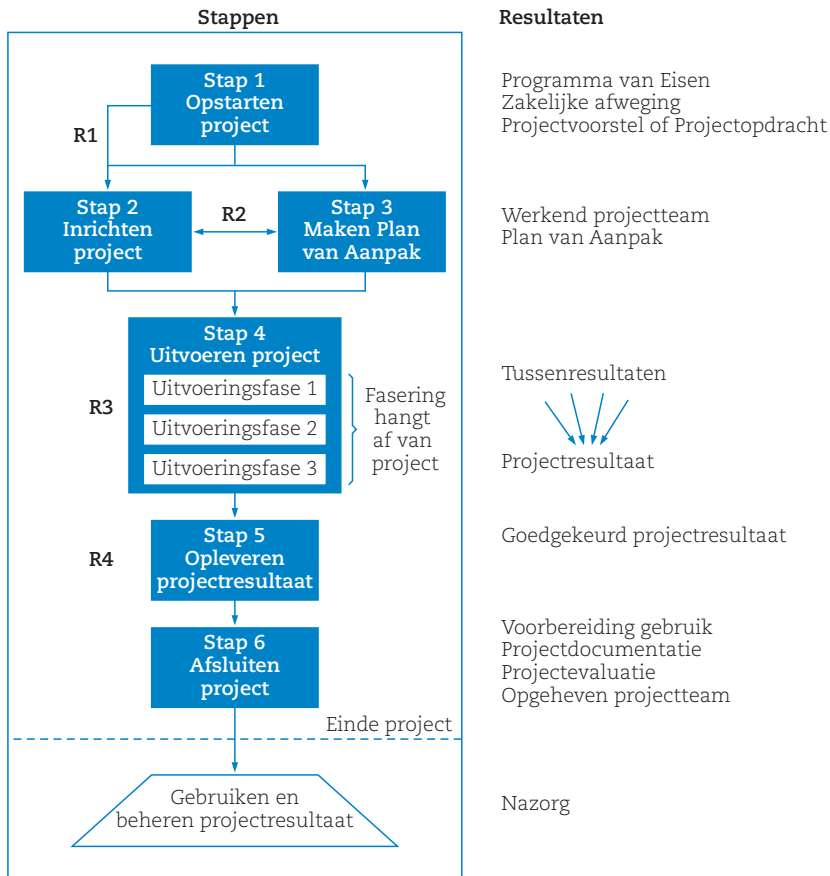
Stappen

Resultaten

Stap 1
Opstarten
project

R1

Programma van Eisen
Zakelijke afweging
Projectvoorstel of Projectopdracht

Stap 2
Inrichten
project

R2

Stap 3
Maken Plan
van Aanpak

Werkend projectteam
Plan van Aanpak

Stap 4
Uitvoeren project

R3

Uitvoeringsfase 1
Uitvoeringsfase 2
Uitvoeringsfase 3

Fasering hangt af van project

Tussenresultaten

Projectresultaat

Stap 5
Opleveren
projectresultaat

R4

Goedgekeurd projectresultaat

Stap 6
Afsluiten
project

Voorbereiding gebruik
Projectdocumentatie
Projectevaluatie
Opgeheven projectteam

Einde project

Gebruiken en
beheren projectresultaat

Nazorg